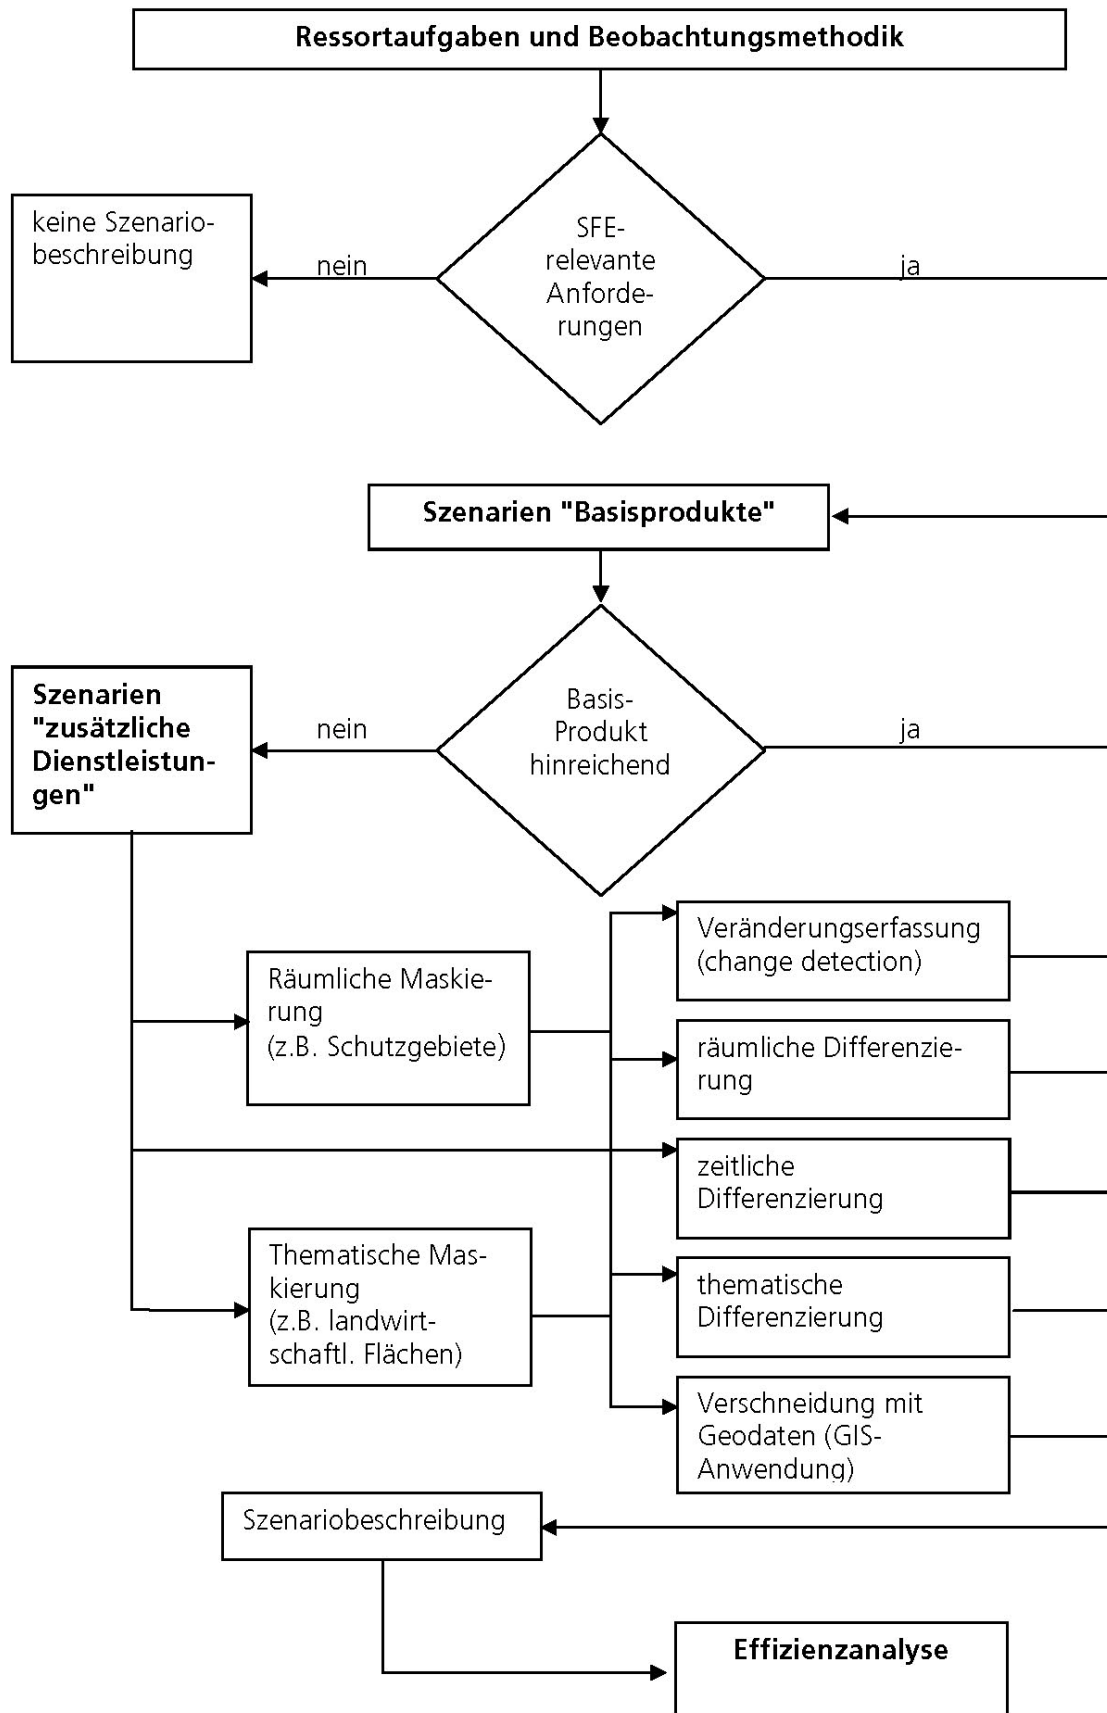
Ressortaufgaben und Beobachtungsmethodik

keine Szenariobeschreibung

nein

SFE-relevante Anforderungen

ja

Szenarien "Basisprodukte"

Szenarien "zusätzliche Dienstleistungen"

nein

Basis-Produkt hinreichend

ja

Räumliche Maskierung (z.B. Schutzgebiete)

Veränderungserfassung (change detection)

räumliche Differenzierung

zeitliche Differenzierung

Thematische Maskierung (z.B. landwirtschaftl. Flächen)

thematische Differenzierung

Verschneidung mit Geodaten (GIS-Anwendung)

Szenariobeschreibung

Effizienzanalyse